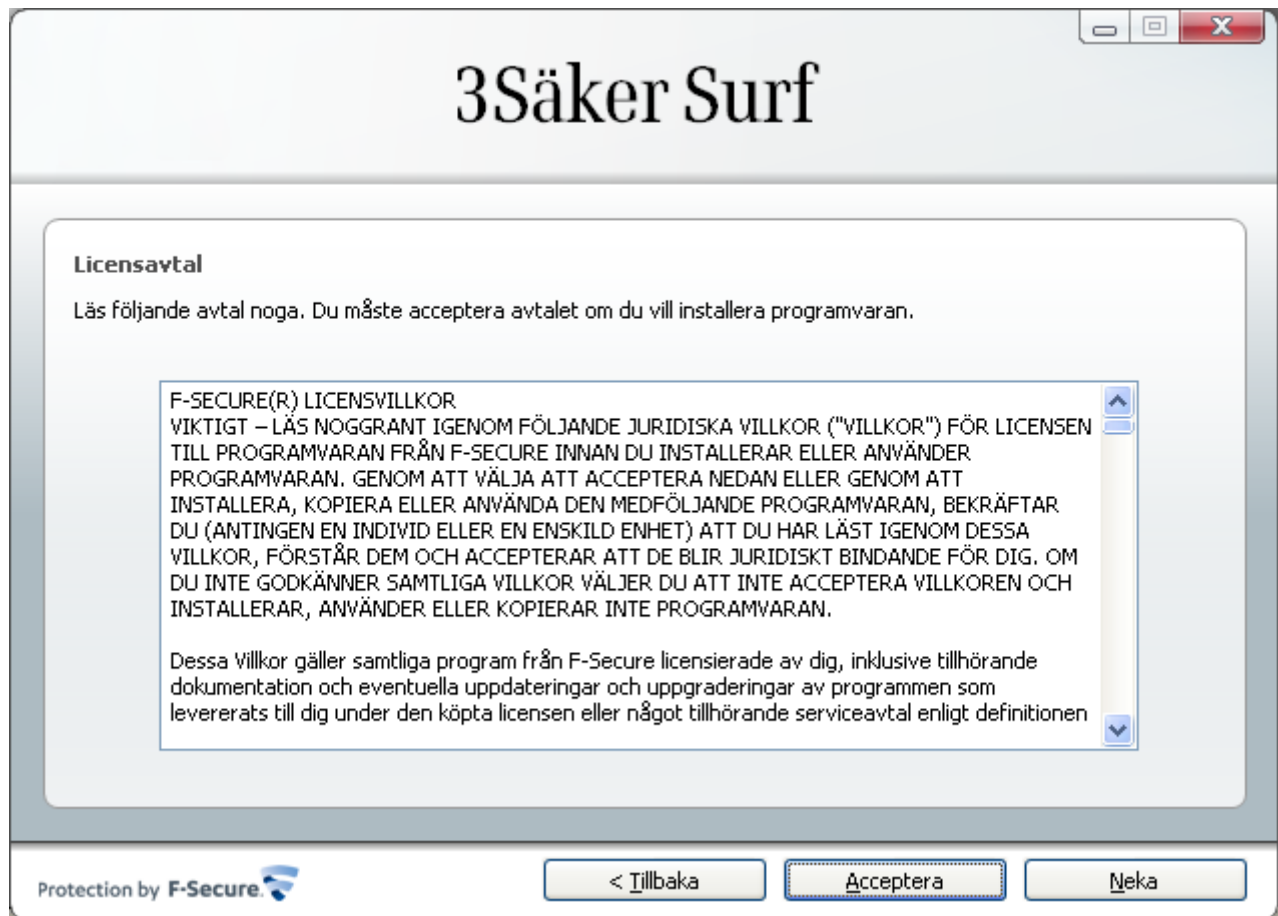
3Säker Surf

Licensavtal

Läs följande avtal noga. Du måste acceptera avtalet om du vill installera programvaran.

F-SECURE(R) LICENSVILLKOR
VIKTIGT – LÄS NOGGRANT IGENOM FÖLJANDE JURIDISKA VILLKOR ("VILLKOR") FÖR LICENSEN TILL PROGRAMVARAN FRÅN F-SECURE INNAN DU INSTALLERAR ELLER ANVÄNDER PROGRAMVARAN. GENOM ATT VÄLJA ATT ACCEPTERA NEDAN ELLER GENOM ATT INSTALLERA, KOPIERA ELLER ANVÄNDA DEN MEDFÖLJANDE PROGRAMVARAN, BEKRÄFTAR DU (ANTINGEN EN INDIVID ELLER EN ENSKILD ENHET) ATT DU HAR LÄST IGENOM DESSA VILLKOR, FÖRSTÅR DEM OCH ACCEPTERAR ATT DE BLIR JURIDISKT BINDANDE FÖR DIG. OM DU INTE GODKÄNNER SAMTLIGA VILLKOR VÄLJER DU ATT INTE ACCEPTERA VILLKOREN OCH INSTALLERAR, ANVÄNDER ELLER KOPIERAR INTE PROGRAMVARAN.

Dessa Villkor gäller samtliga program från F-Secure licensierade av dig, inklusive tillhörande dokumentation och eventuella uppdateringar och uppgraderingar av programmen som levererats till dig under den köpta licensen eller något tillhörande serviceavtal enligt definitionen

Protection by F-Secure

< Tillbaka

Acceptera

Neka